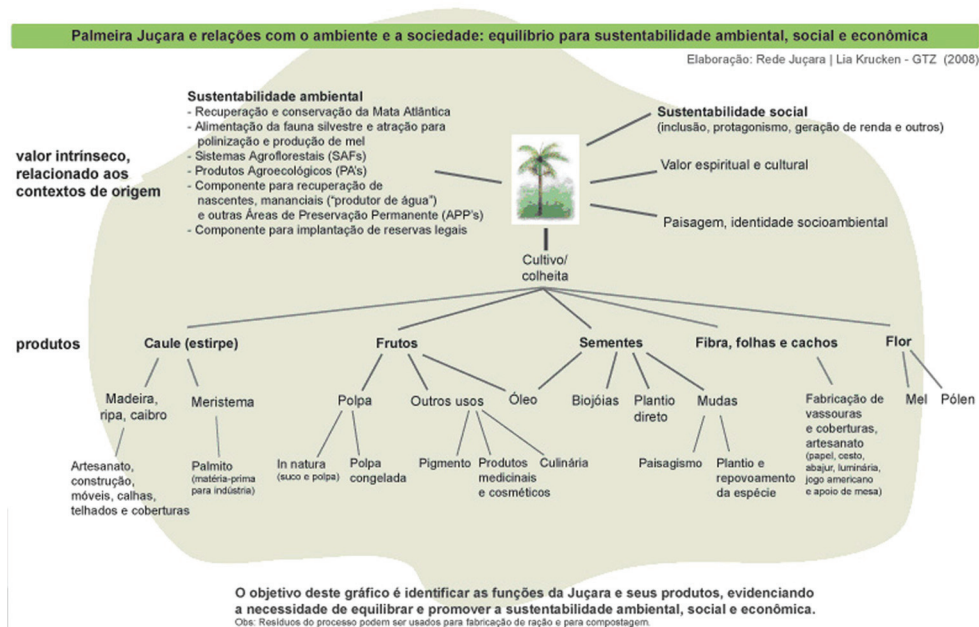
Palmeira Juçara e relações com o ambiente e a sociedade: equilíbrio para sustentabilidade ambiental, social e econômica

Elaboração: Rede Juçara | Lia Krucken - GTZ (2008)

valor intrínseco, relacionado aos contextos de origem

Sustentabilidade ambiental
- Recuperação e conservação da Mata Atlântica
- Alimentação da fauna silvestre e atração para polinização e produção de mel
- Sistemas Agroflorestais (SAFs)
- Produtos Agroecológicos (PA's)
- Componente para recuperação de nascentes, mananciais ("produtor de água") e outras Áreas de Preservação Permanente (APP's)
- Componente para implantação de reservas legais

Sustentabilidade social
(inclusão, protagonismo, geração de renda e outros)

Valor espiritual e cultural

Paisagem, identidade socioambiental

Cultivo/ colheita

produtos

Caule (estirpe)

Madeira, ripa, caibro

Artesanato, construção, móveis, calhas, telhados e coberturas

Meristema

Palmito (matéria-prima para indústria)

Frutos

Polpa

In natura (suco e polpa)

Polpa congelada

Outros usos

Pigmento

Produtos medicinais e cosméticos

Culinária

Óleo

Sementes

Biojóias

Plantio direto

Mudas

Paisagismo

Plantio e repovoamento da espécie

Fibra, folhas e cachos

Fabricação de vassouras e coberturas, artesanato (papel, cesto, abajur, luminária, jogo americano e apoio de mesa)

Flor

Mel

Pólen

O objetivo deste gráfico é identificar as funções da Juçara e seus produtos, evidenciando a necessidade de equilibrar e promover a sustentabilidade ambiental, social e econômica.
Obs: Resíduos do processo podem ser usados para fabricação de ração e para compostagem.